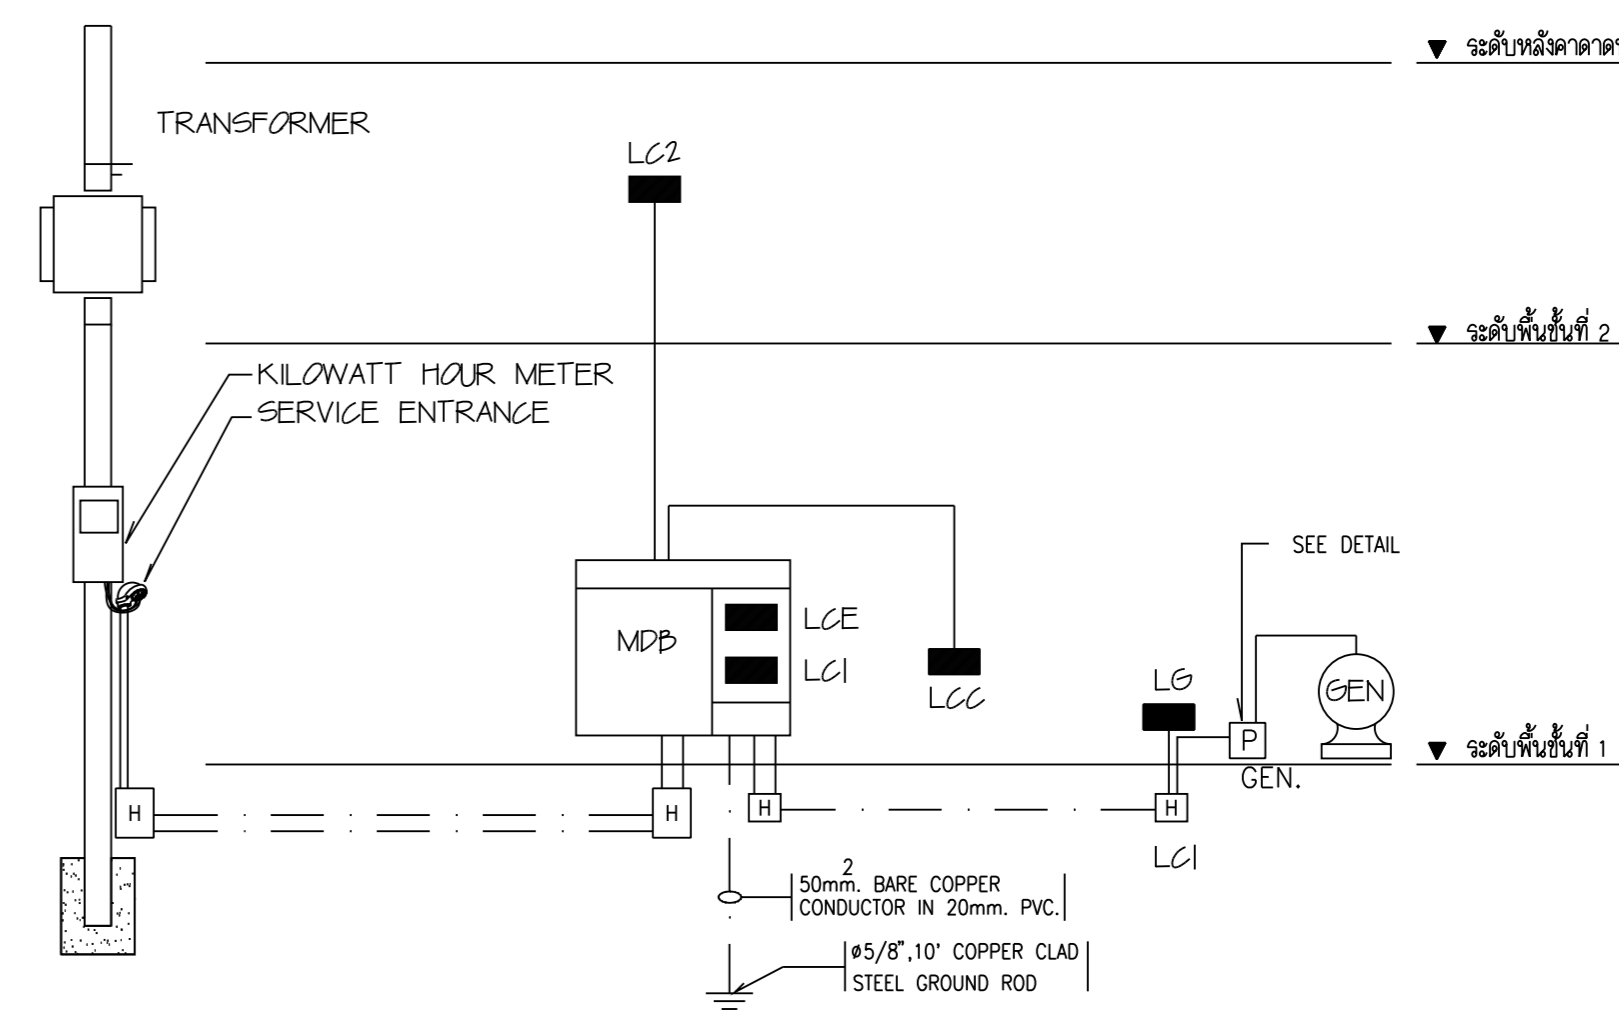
▼ ระดับหลังคาดาด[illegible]

TRANSFORMER

LC2

▼ ระดับพื้นชั้นที่ 2

KILOWATT HOUR METER
SERVICE ENTRANCE

SEE DETAIL

MDB

LCE

LC1

LCC

LG

GEN

P

▼ ระดับพื้นชั้นที่ 1

GEN.

H

H

H

H

LC1

$50mm^2$. BARE COPPER CONDUCTOR IN 20mm. PVC.

ø5/8",10' COPPER CLAD STEEL GROUND ROD